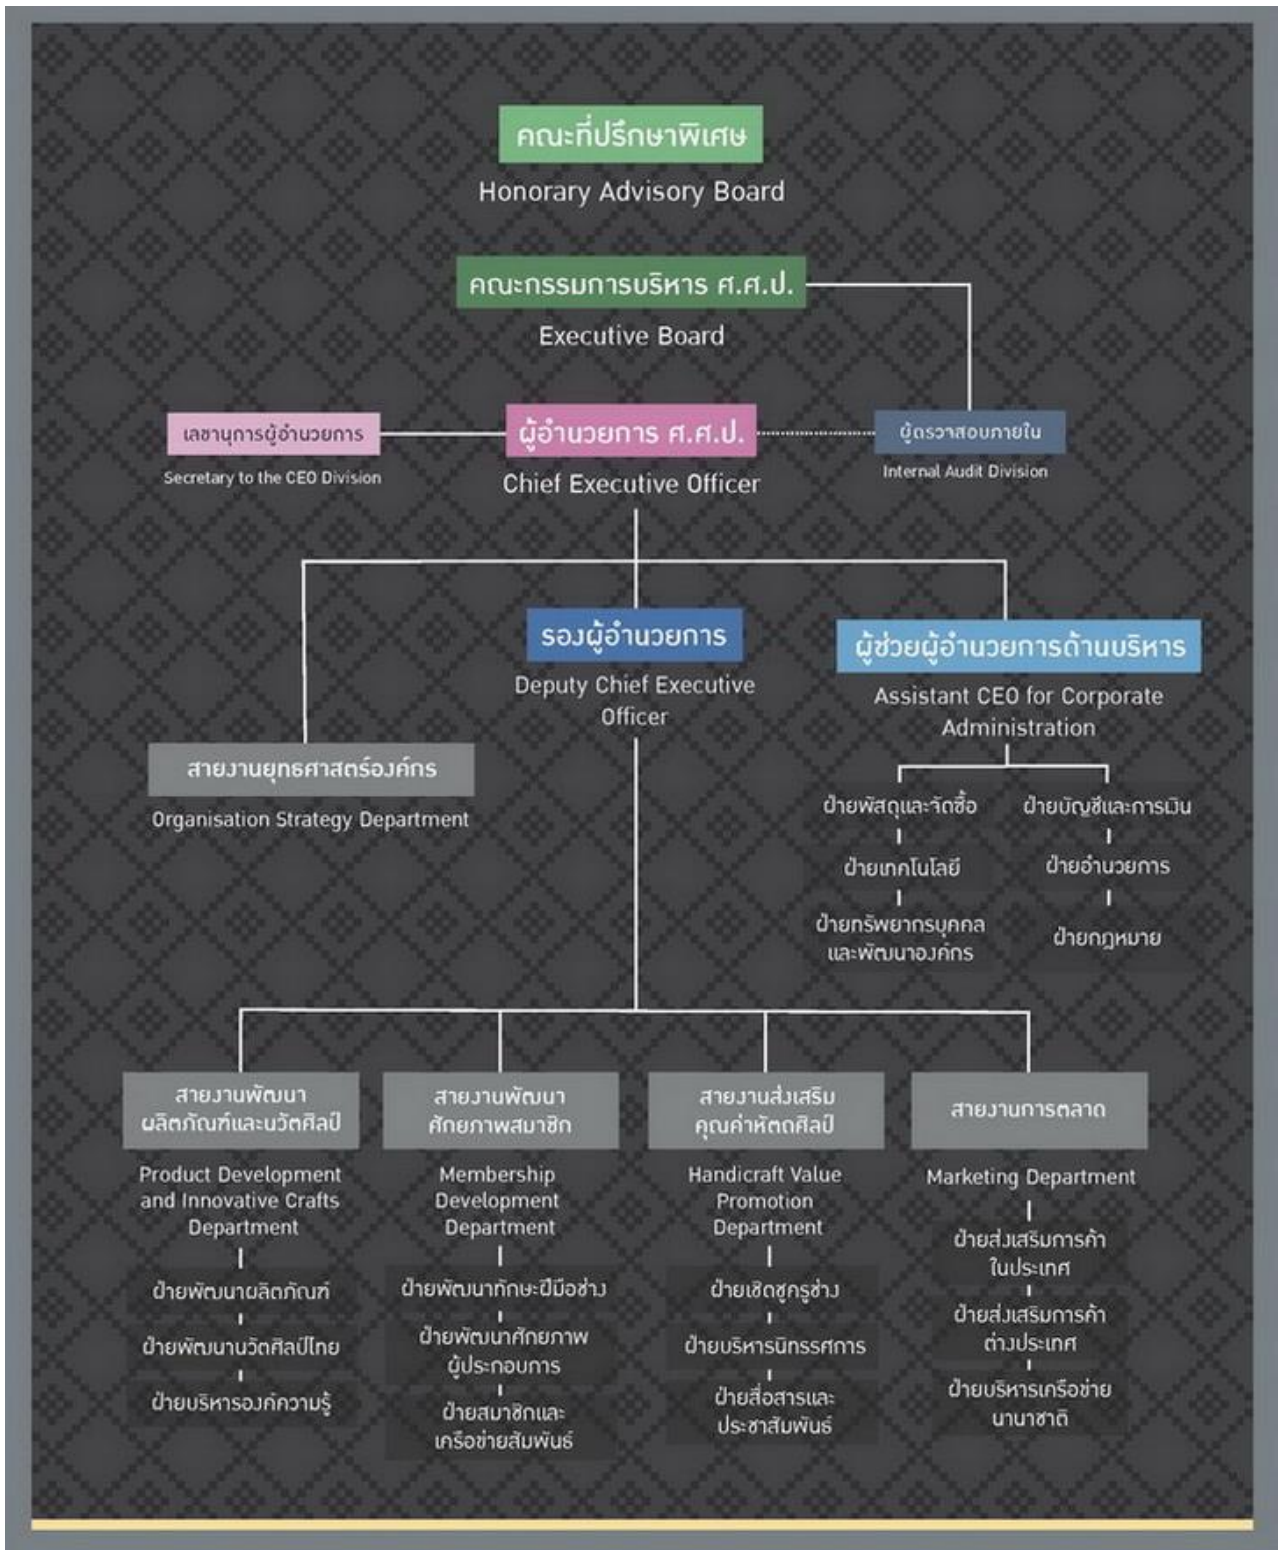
คณะที่ปรึกษาพิเศษ
Honorary Advisory Board

คณะกรรมการบริหาร ศ.ศ.ป.
Executive Board

เลขานุการผู้อำนวยการ
Secretary to the CEO Division

ผู้อำนวยการ ศ.ศ.ป.
Chief Executive Officer

ผู้ตรวจสอบภายใน
Internal Audit Division

รองผู้อำนวยการ
Deputy Chief Executive Officer

ผู้ช่วยผู้อำนวยการด้านบริหาร
Assistant CEO for Corporate Administration

สายงานยุทธศาสตร์องค์กร
Organisation Strategy Department

ฝ่ายพัสดุและจัดซื้อ
ฝ่ายเทคโนโลยี
ฝ่ายทรัพยากรบุคคลและพัฒนาองค์กร

ฝ่ายบัญชีและการเงิน
ฝ่ายอำนวยการ
ฝ่ายกฎหมาย

สายงานพัฒนาผลิตภัณฑ์และนวัตศิลป์
Product Development and Innovative Crafts Department
ฝ่ายพัฒนาผลิตภัณฑ์
ฝ่ายพัฒนานวัตศิลป์ไทย
ฝ่ายบริหารองค์ความรู้

สายงานพัฒนาศักยภาพสมาชิก
Membership Development Department
ฝ่ายพัฒนาทักษะฝีมือช่าง
ฝ่ายพัฒนาศักยภาพผู้ประกอบการ
ฝ่ายสมาชิกและเครือข่ายสัมพันธ์

สายงานส่งเสริมคุณค่าหัตถศิลป์
Handicraft Value Promotion Department
ฝ่ายเชิดชูครูช่าง
ฝ่ายบริหารนิทรรศการ
ฝ่ายสื่อสารและประชาสัมพันธ์

สายงานการตลาด
Marketing Department
ฝ่ายส่งเสริมการค้าในประเทศ
ฝ่ายส่งเสริมการค้าต่างประเทศ
ฝ่ายบริหารเครือข่ายนานาชาติ